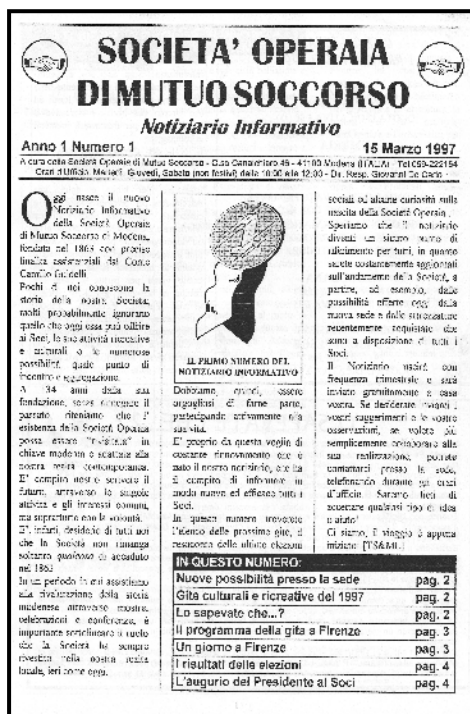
SOCIETA' OPERAIA DI MUTUO SOCCORSO

Notiziario Informativo

Anno 1 Numero 1

15 Marzo 1997

A cura della Società Operaia di Mutuo Soccorso - C.so Canalchiaro 45 - 41100 Modena (ITALIA) - Tel 059-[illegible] Orari d'Ufficio: Martedì, Giovedì, Sabato (non festivi) dalle 10.00 alle 12.00 - Dir. Resp. Giovanni De Carlo -

Oggi nasce il nuovo Notiziario Informativo della Società Operaia di Mutuo Soccorso di Modena, fondata nel 1865 con precise finalità assistenziali dal Conte Camillo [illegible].

Pochi di noi conoscono la storia della nostra Società, molti probabilmente ignorano quello che oggi essa può offrire ai Soci, le sue attività ricreative e culturali o le numerose possibilità, quale punto di incontro e aggregazione.

A 34 anni dalla sua fondazione, senza dimenticare il passato, riteniamo che l'esistenza della Società Operaia possa essere "rivisitata" in chiave moderna e adattata alla nostra realtà contemporanea. E' compito nostro servire il futuro, attraverso le singole attività e gli interessi comuni, ma soprattutto con la comunità.

E' infatti desiderio di tutti noi che la Società non rimanga soltanto qualcosa di accaduto nel 1865.

In un periodo in cui assistiamo alla rivalutazione della storia modenese attraverso mostre, celebrazioni e conferenze, è importante sottolineare il ruolo che la Società ha sempre rivestito nella nostra realtà locale, ieri come oggi.

IL PRIMO NUMERO DEL NOTIZIARIO INFORMATIVO

Dobbiamo, quindi, essere orgogliosi di farne parte, partecipando attivamente alla sua vita.

E' proprio da questa voglia di costante rinnovamento che è nato il nostro notiziario, che ha il compito di informare in modo nuovo ed efficace tutti i Soci.

In questo numero troverete l'elenco delle prossime gite, il resoconto delle ultime elezioni sociali ed alcune curiosità sulla nascita della Società Operaia.

Speriamo che il notiziario diventi un sicuro punto di riferimento per tutti, in quanto verrà costantemente aggiornato sull'andamento della Società, a partire, ad esempio, dalle possibilità offerte oggi dalla nuova sede e dalle strutture recentemente acquisite, che sono a disposizione di tutti i Soci.

Il Notiziario uscirà con frequenza trimestrale e sarà inviato gratuitamente a casa vostra. Se desiderate inviarci vostri suggerimenti o le vostre osservazioni, se volete più semplicemente collaborare alla sua realizzazione, potrete contattarci presso la sede, telefonando durante gli orari d'ufficio. Sarete liberi di scegliere qualsiasi tipo di idea o aiuto!

Ci siamo, il viaggio è appena iniziato! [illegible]

IN QUESTO NUMERO:

| | |
|---|---|
| Nuove possibilità presso la sede | pag. 2 |
| Gite culturali e ricreative del 1997 | pag. 2 |
| Lo sapevate che...? | pag. 2 |
| Il programma della gita a Firenze | pag. 3 |
| Un giorno a Firenze | pag. 3 |
| I risultati delle elezioni | pag. 4 |
| L'augurio del Presidente ai Soci | pag. 4 |